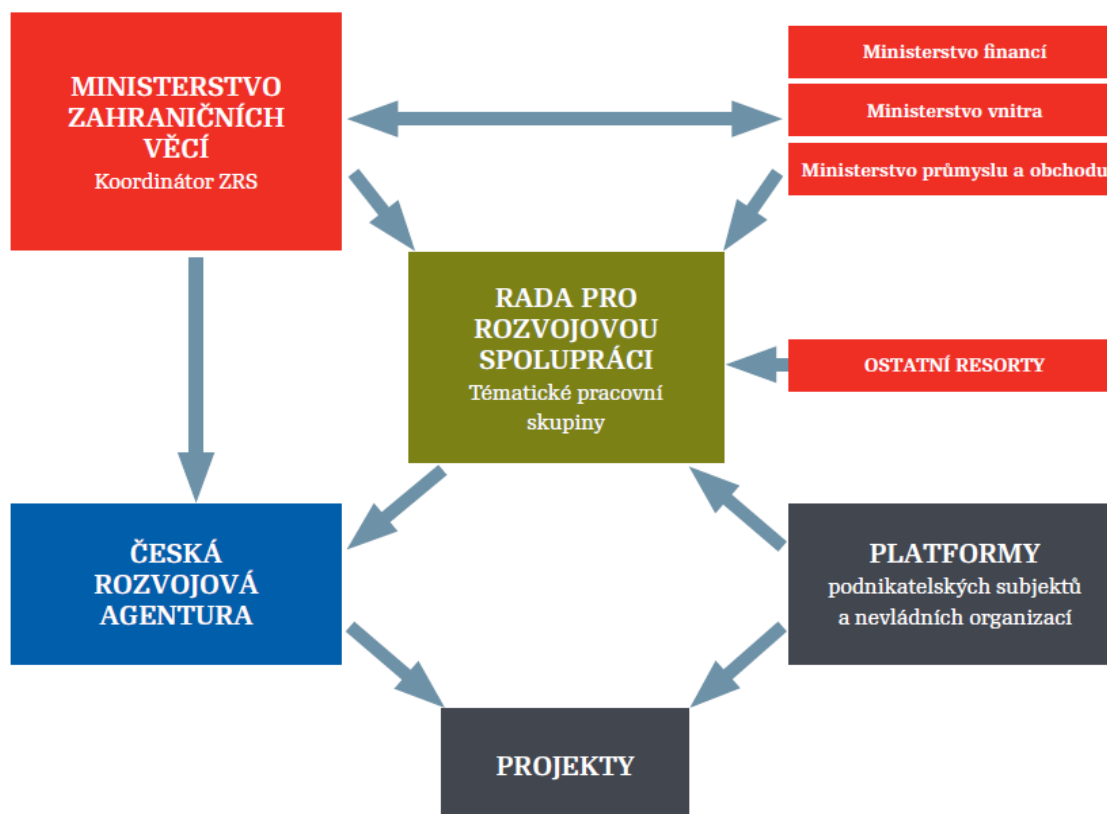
MINISTERSTVO ZAHRANIČNÍCH VĚCÍ
Koordinátor ZRS

Ministerstvo financí

Ministerstvo vnitra

Ministerstvo průmyslu a obchodu

RADA PRO ROZVOJOVOU SPOLUPRÁCI
Tématické pracovní skupiny

OSTATNÍ RESORTY

ČESKÁ ROZVOJOVÁ AGENTURA

PLATFORMY
podnikatelských subjektů a nevládních organizací

PROJEKTY